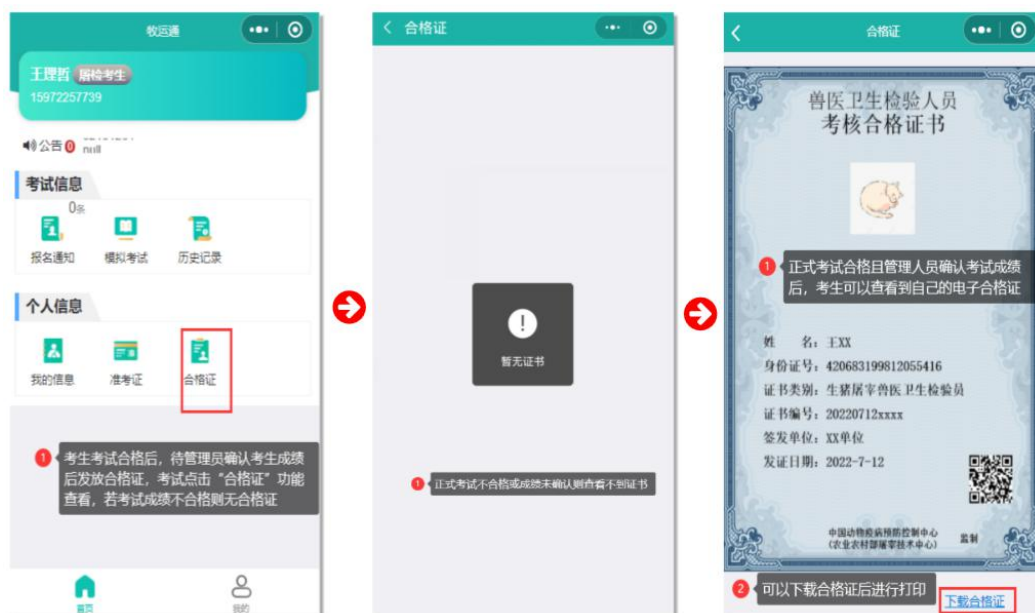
牧运通

王理哲 屠检考生
15972257739

公告 0 null

考试信息
0条
报名通知 模拟考试 历史记录

个人信息
我的信息 准考证 合格证

1 考生考试合格后，待管理员确认考生成绩后发放合格证，考试点击"合格证"功能查看，若考试成绩不合格则无合格证

首页 我的

合格证

!
暂无证书

1 正式考试不合格或成绩未确认则查看不到证书

合格证

兽医卫生检验人员
考核合格证书

1 正式考试合格且管理人员确认考试成绩后，考生可以查看到自己的电子合格证

姓 名：王XX
身份证号：420683199812055416
证书类别：生猪屠宰兽医卫生检验员
证书编号：20220712xxxx
签发单位：XX单位
发证日期：2022-7-12

中国动物疫病预防控制中心
（农业农村部屠宰技术中心） 监制

2 可以下载合格证后进行打印 下载合格证